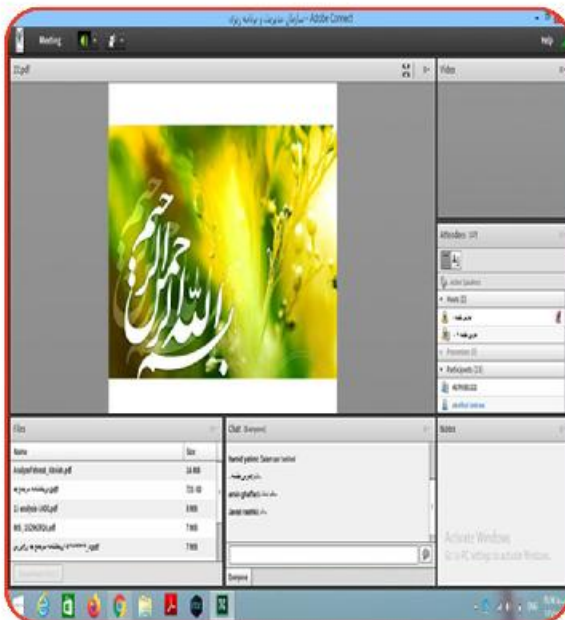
سازمان مدیریت و برنامه ریزی - Adobe Connect

Meeting

Help

11.pdf

Video

بسم الله الرحمن الرحیم

Attendees (17)

Active Speakers

Hosts (2)

Presenters (0)

Participants (15)

Files

| Name | Size |
|---|---|
| AnalysePotmost_Kimlek.pdf | 16 MB |
| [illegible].pdf | 731 KB |
| 11-analysis-1400.pdf | 8 MB |
| 805_1029CR10.pdf | 7 MB |
| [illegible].pdf | 7 MB |

Chat (Everyone)

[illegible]

Everyone

Notes

Activate Windows
Go to PC settings to activate Windows.

ENG